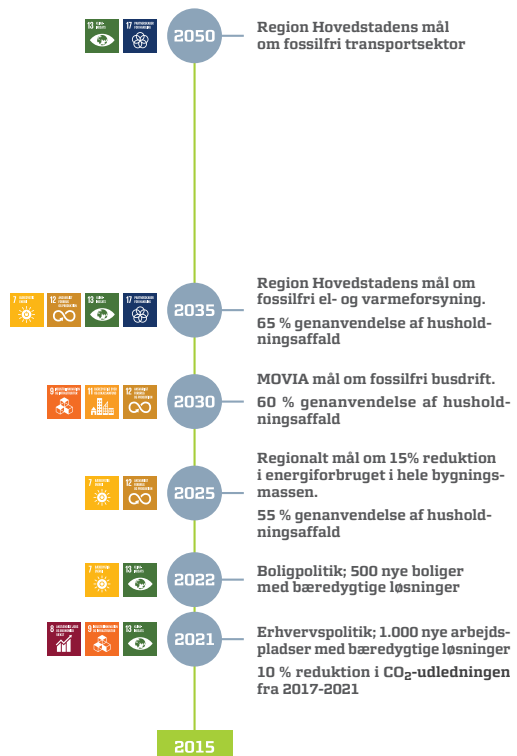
13
17

2050

Region Hovedstadens mål om fossilfri transportsektor

7
12
13
17

2035

Region Hovedstadens mål om fossilfri el- og varmeforsyning.

65 % genanvendelse af husholdningsaffald

9
11
12

2030

MOVIA mål om fossilfri busdrift.

60 % genanvendelse af husholdningsaffald

7
12

2025

Regionalt mål om 15% reduktion i energiforbruget i hele bygningsmassen.

55 % genanvendelse af husholdningsaffald

7
13

2022

Boligpolitik; 500 nye boliger med bæredygtige løsninger

8
9
13

2021

Erhvervspolitik; 1.000 nye arbejdspladser med bæredygtige løsninger

10 % reduktion i $CO_2$-udledningen fra 2017-2021

2015